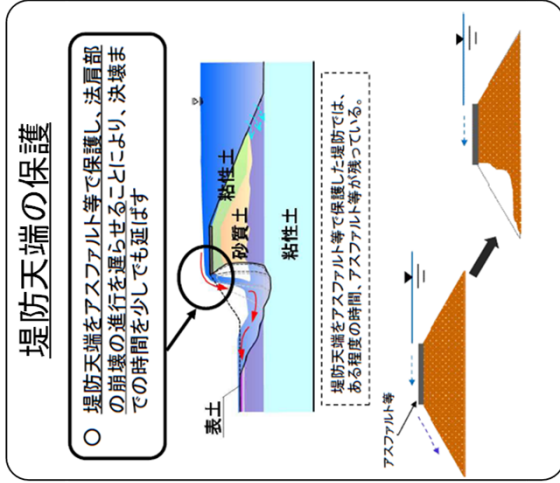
堤防天端の保護

○ 堤防天端をアスファルト等で保護し、法肩部の崩壊の進行を遅らせることにより、決壊までの時間を少しでも延ばす

粘性土
砂質土
粘性土
表土

堤防天端をアスファルト等で保護した堤防では、ある程度の時間、アスファルト等が残っている。

アスファルト等